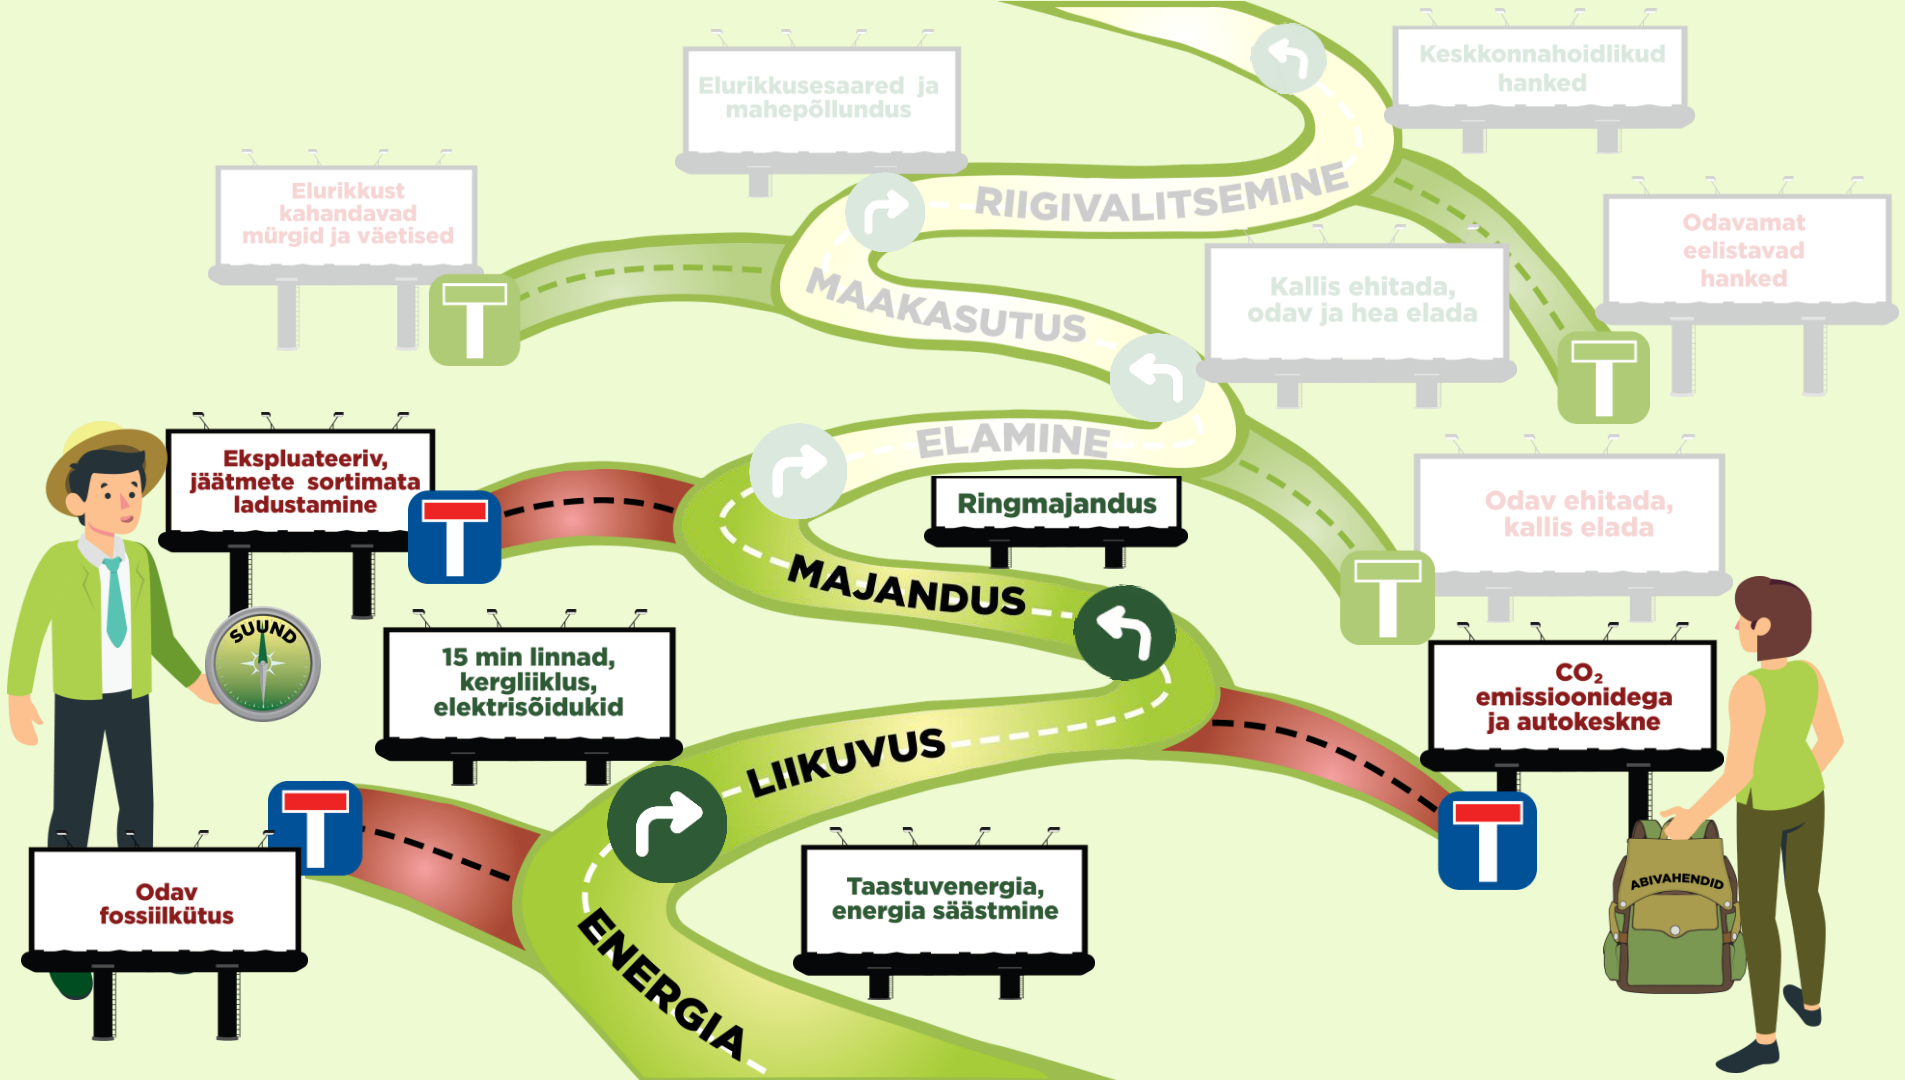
Elurikkusesaared ja mahepõllundus

Keskkonnahoidlikud hanked

Elurikkust kahandavad mürgid ja väetised

RIIGIVALITSEMINE

Odavamat eelistavad hanked

MAAKASUTUS

Kallis ehitada, odav ja hea elada

ELAMINE

Ekspluateeriv, jäätmete sortimata ladustamine

Ringmajandus

Odav ehitada, kallis elada

SUUND

MAJANDUS

15 min linnad, kergliiklus, elektrisõidukid

$CO_2$ emissioonidega ja autokeskne

LIIKUVUS

Odav fossiilkütus

Taastuvenergia, energia säästmine

ABIVAHENDID

ENERGIA